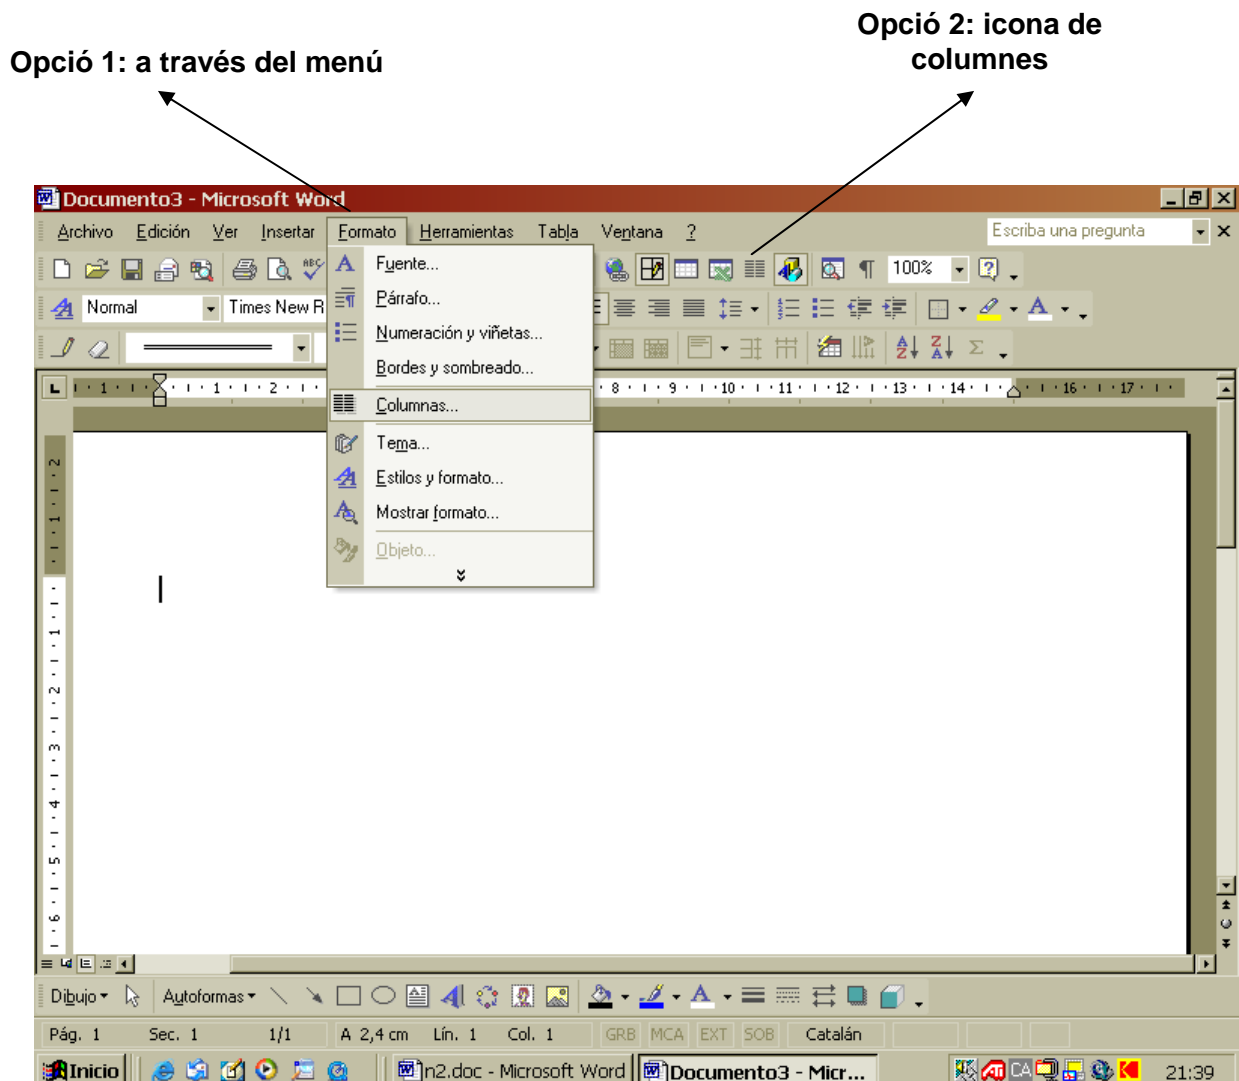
Opció 1: a través del menú

Opció 2: icona de columnes

Documento3 - Microsoft Word

Archivo Edición Ver Insertar Formato Herramientas Tabla Ventana ?

Escriba una pregunta

100%

Normal Times New R

Fuente...
Párrafo...
Numeración y viñetas...
Bordes y sombreado...
Columnas...
Tema...
Estilos y formato...
Mostrar formato...
Objeto...

Dibujo Autoformas

Pág. 1 Sec. 1 1/1 A 2,4 cm Lín. 1 Col. 1 GRB MCA EXT SOB Catalán

Inicio n2.doc - Microsoft Word Documento3 - Micr... 21:39